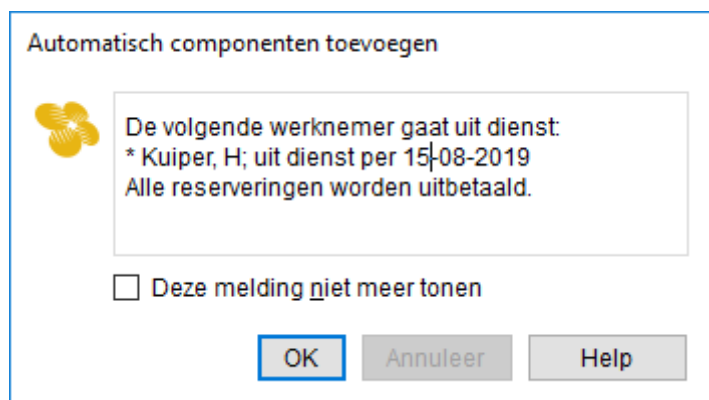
Automatisch componenten toevoegen

De volgende werknemer gaat uit dienst:
* Kuiper, H; uit dienst per 15-08-2019
Alle reserveringen worden uitbetaald.

Deze melding niet meer tonen

OK

Annuleer

Help